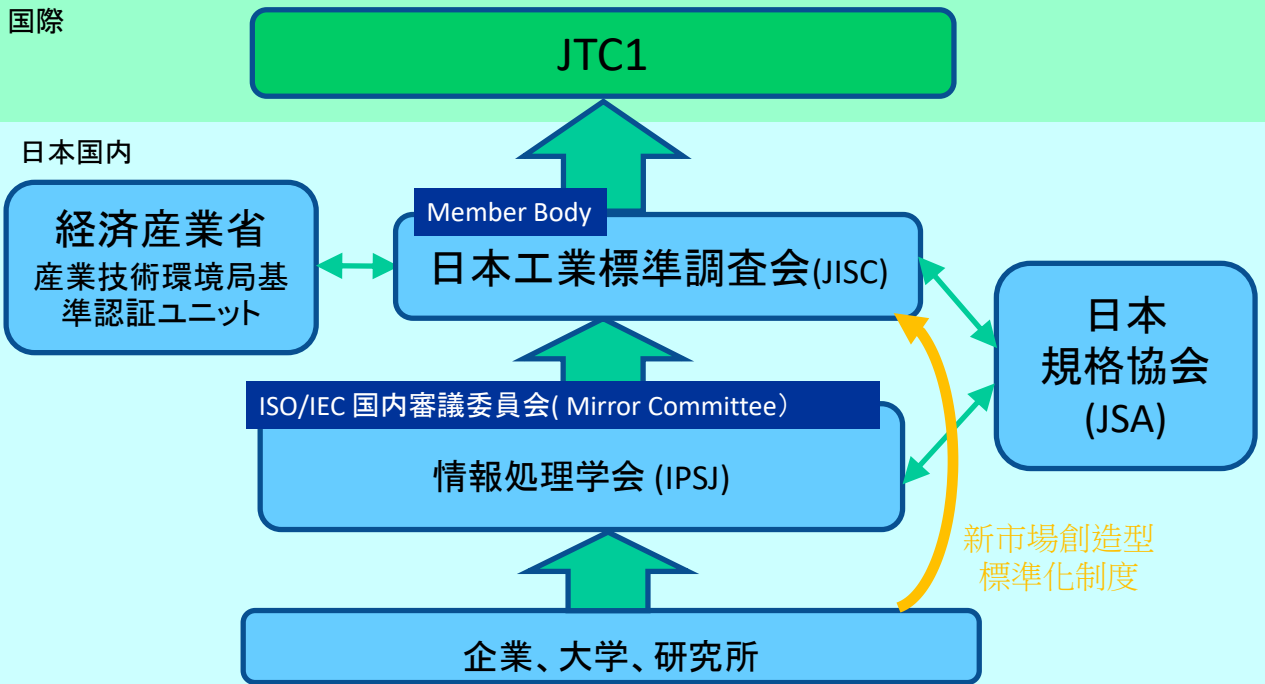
国際

JTC1

日本国内

経済産業省
産業技術環境局基準認証ユニット

Member Body

日本工業標準調査会(JISC)

日本
規格協会
(JSA)

ISO/IEC 国内審議委員会( Mirror Committee)

情報処理学会 (IPSJ)

新市場創造型
標準化制度

企業、大学、研究所